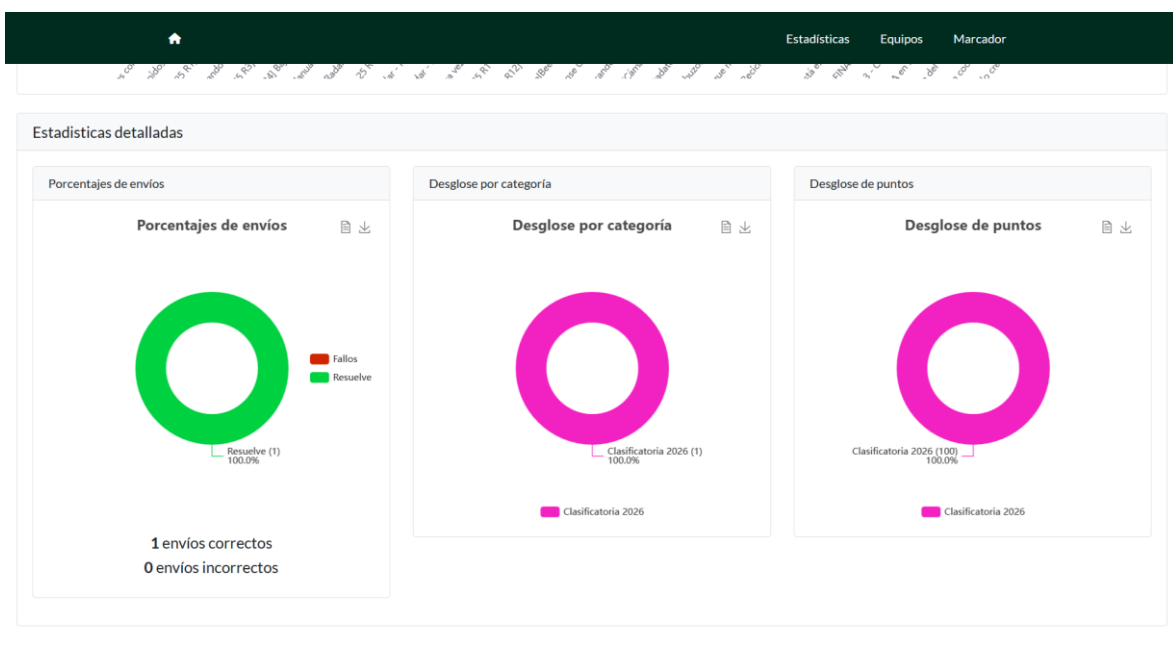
Estadísticas Equipos Marcador

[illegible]

Estadisticas detalladas

Porcentajes de envíos

Porcentajes de envíos

Fallos
Resuelve

Resuelve (1)
100.0%

**1** envíos correctos
**0** envíos incorrectos

Desglose por categoría

Desglose por categoría

Clasificatoria 2026 (1)
100.0%

Clasificatoria 2026

Desglose de puntos

Desglose de puntos

Clasificatoria 2026 (100)
100.0%

Clasificatoria 2026